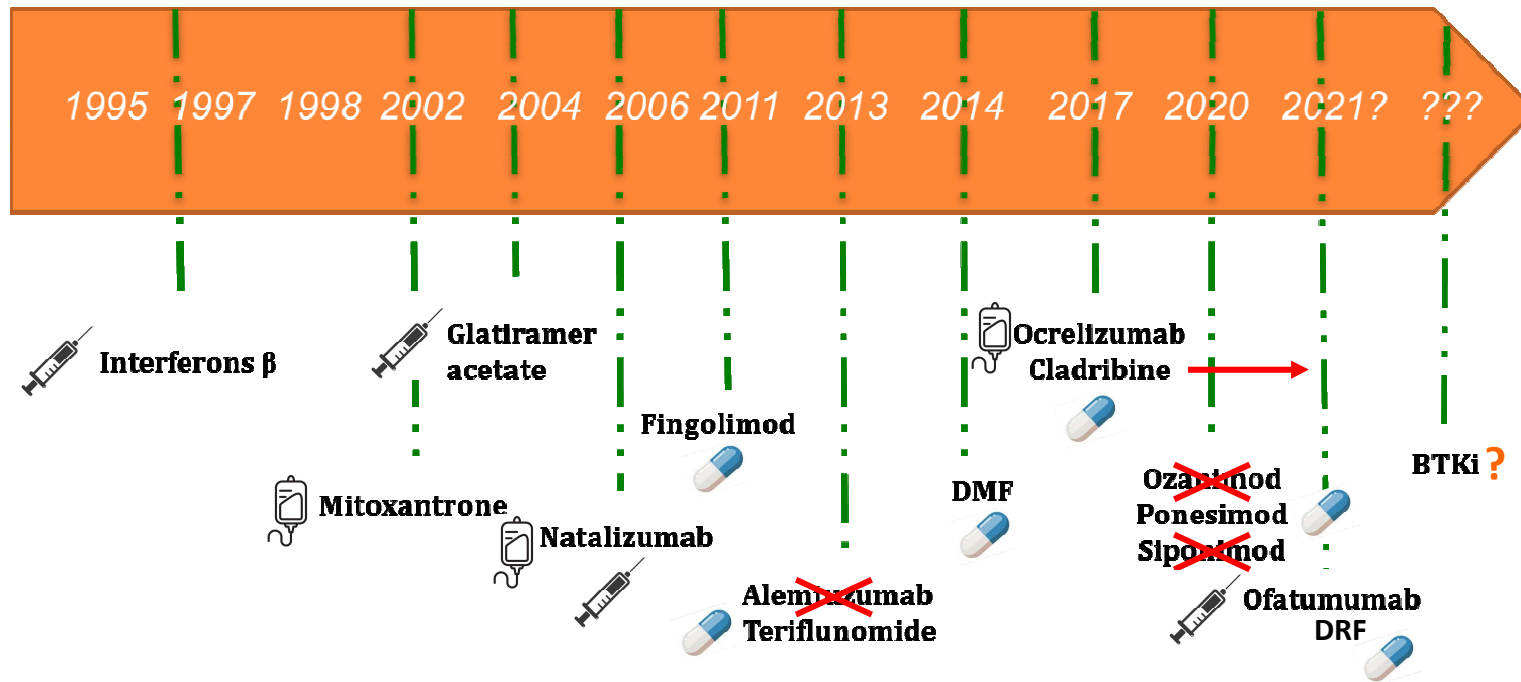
1995 1997 1998 2002 2004 2006 2011 2013 2014 2017 2020 2021? ???

Interferons β

Glatiramer acetate

Mitoxantrone

Natalizumab

Fingolimod

Alemtuzumab
Teriflunomide

DMF

Ocrelizumab
Cladribine

Ozanimod
Ponesimod
Siponimod

Ofatumumab
DRF

BTKi ?